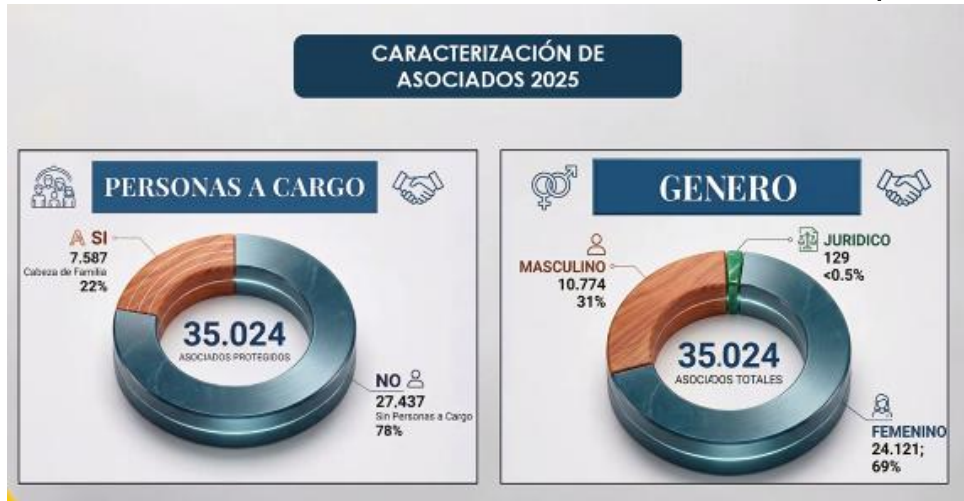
CARACTERIZACIÓN DE ASOCIADOS 2025

PERSONAS A CARGO

SI
7.587
Cabeza de Familia
22%

35.024
ASOCIADOS PROTEGIDOS

NO
27.437
Sin Personas a Cargo
78%

GENERO

MASCULINO
10.774
31%

JURIDICO
129
<0.5%

35.024
ASOCIADOS TOTALES

FEMENINO
24.121;
69%